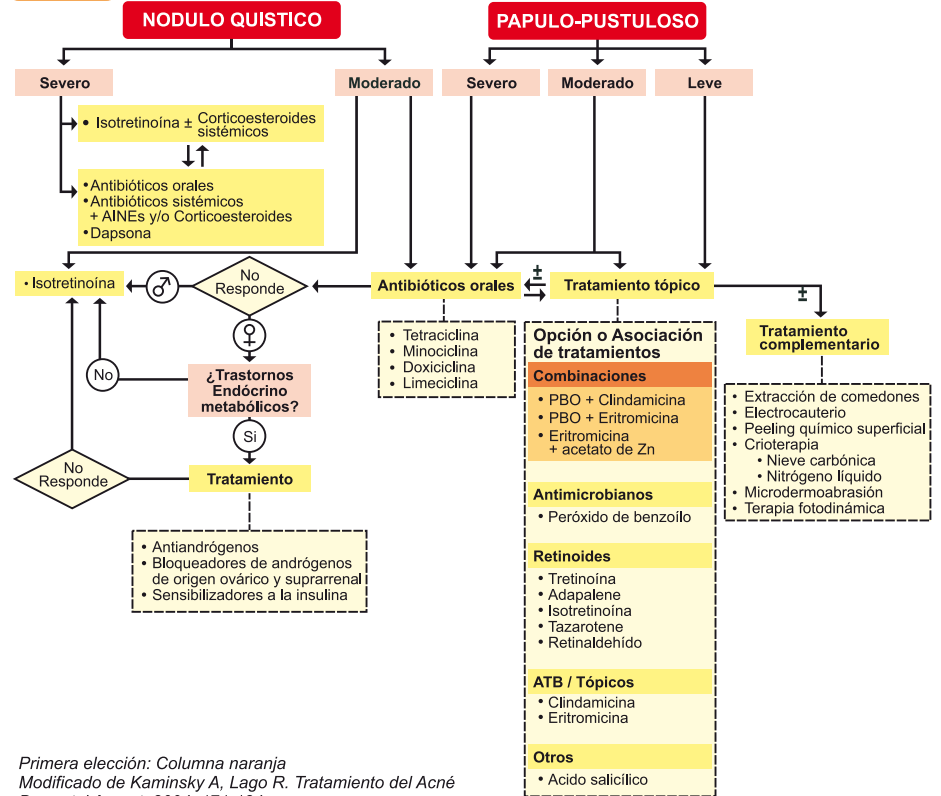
NODULO QUISTICO

PAPULO-PUSTULOSO

Severo

Moderado

Severo

Moderado

Leve

• Isotretinoína ± Corticoesteroides sistémicos

• Antibióticos orales
• Antibióticos sistémicos + AINEs y/o Corticoesteroides
• Dapsona

• Isotretinoína

♂

No Responde

Antibióticos orales

±

Tratamiento tópico

±

Tratamiento complementario

♀

No

¿Trastornos Endócrino metabólicos?

Si

No Responde

Tratamiento

• Tetraciclina
• Minociclina
• Doxiciclina
• Limeciclina

Opción o Asociación de tratamientos

Combinaciones
• PBO + Clindamicina
• PBO + Eritromicina
• Eritromicina + acetato de Zn

Antimicrobianos
• Peróxido de benzoílo

Retinoides
• Tretinoína
• Adapalene
• Isotretinoína
• Tazarotene
• Retinaldehído

ATB / Tópicos
• Clindamicina
• Eritromicina

Otros
• Acido salicílico

• Extracción de comedones
• Electrocauterio
• Peeling químico superficial
• Crioterapia
• Nieve carbónica
• Nitrógeno líquido
• Microdermoabrasión
• Terapia fotodinámica

• Antiandrógenos
• Bloqueadores de andrógenos de origen ovárico y suprarrenal
• Sensibilizadores a la insulina

Primera elección: Columna naranja
Modificado de Kaminsky A, Lago R. Tratamiento del Acné
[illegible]